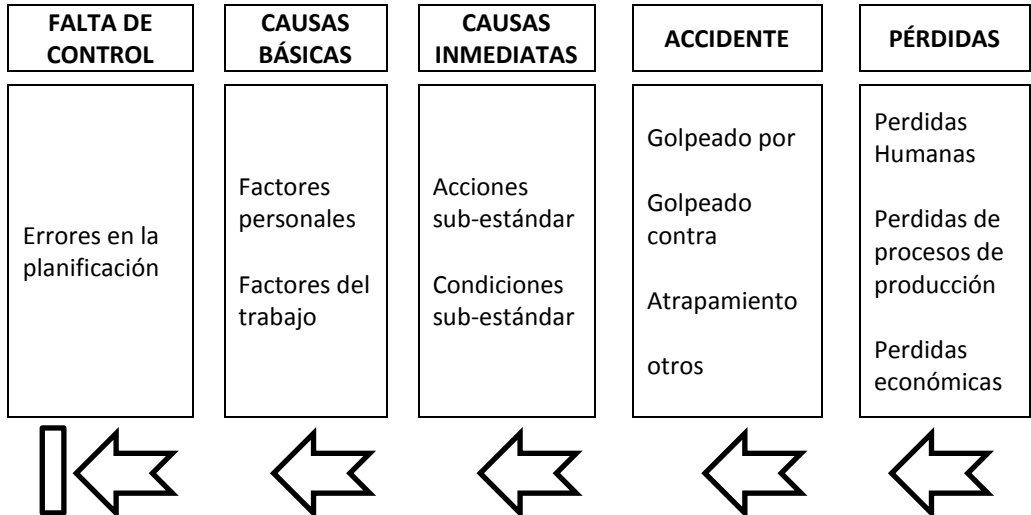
FALTA DE CONTROL

Errores en la planificación

CAUSAS BÁSICAS

Factores personales

Factores del trabajo

CAUSAS INMEDIATAS

Acciones sub-estándar

Condiciones sub-estándar

ACCIDENTE

Golpeado por

Golpeado contra

Atrapamiento

otros

PÉRDIDAS

Perdidas Humanas

Perdidas de procesos de producción

Perdidas económicas